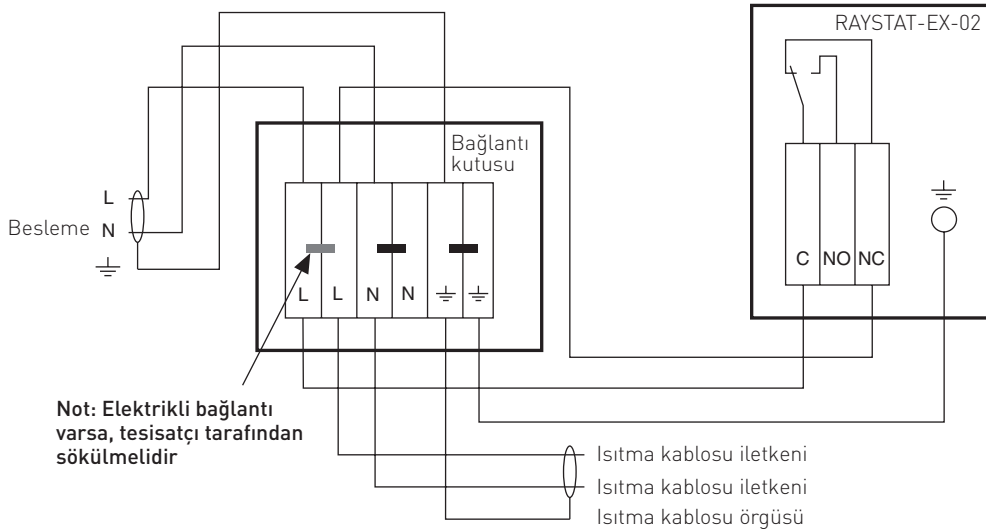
RAYSTAT-EX-02

Bağlantı kutusu

L
Besleme N
$\frac{\underline{\ }}{=}$

L L N N $\frac{\underline{\ }}{=}$ $\frac{\underline{\ }}{=}$

C NO NC

$\frac{\underline{\ }}{=}$

Not: Elektrikli bağlantı varsa, tesisatçı tarafından sökülmelidir

Isıtma kablosu iletkeni
Isıtma kablosu iletkeni
Isıtma kablosu örgüsü